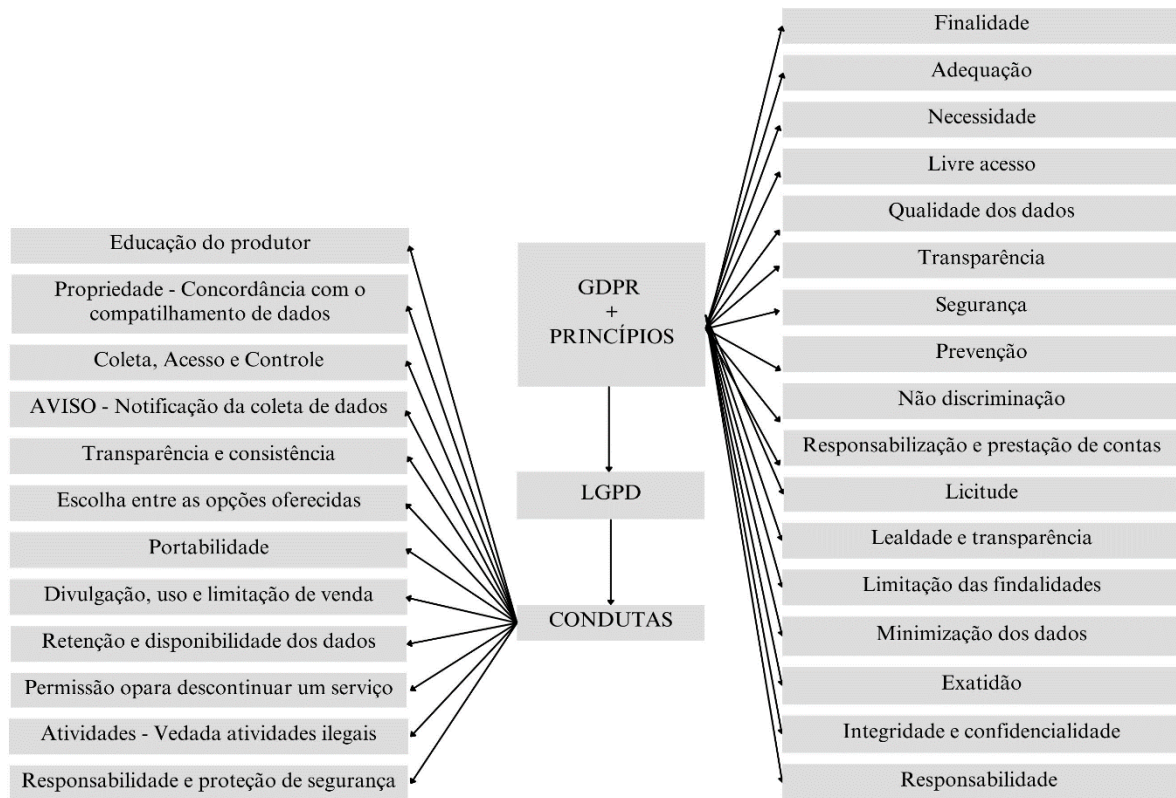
GDPR
+
PRINCÍPIOS

LGPD

CONDUTAS

Educação do produtor

Propriedade - Concordância com o compatilhamento de dados

Coleta, Acesso e Controle

AVISO - Notificação da coleta de dados

Transparência e consistência

Escolha entre as opções oferecidas

Portabilidade

Divulgação, uso e limitação de venda

Retenção e disponibilidade dos dados

Permissão opara descontinuar um serviço

Atividades - Vedada atividades ilegais

Responsabilidade e proteção de segurança

Finalidade

Adequação

Necessidade

Livre acesso

Qualidade dos dados

Transparência

Segurança

Prevenção

Não discriminação

Responsabilização e prestação de contas

Licitude

Lealdade e transparência

Limitação das findalidades

Minimização dos dados

Exatidão

Integridade e confidencialidade

Responsabilidade